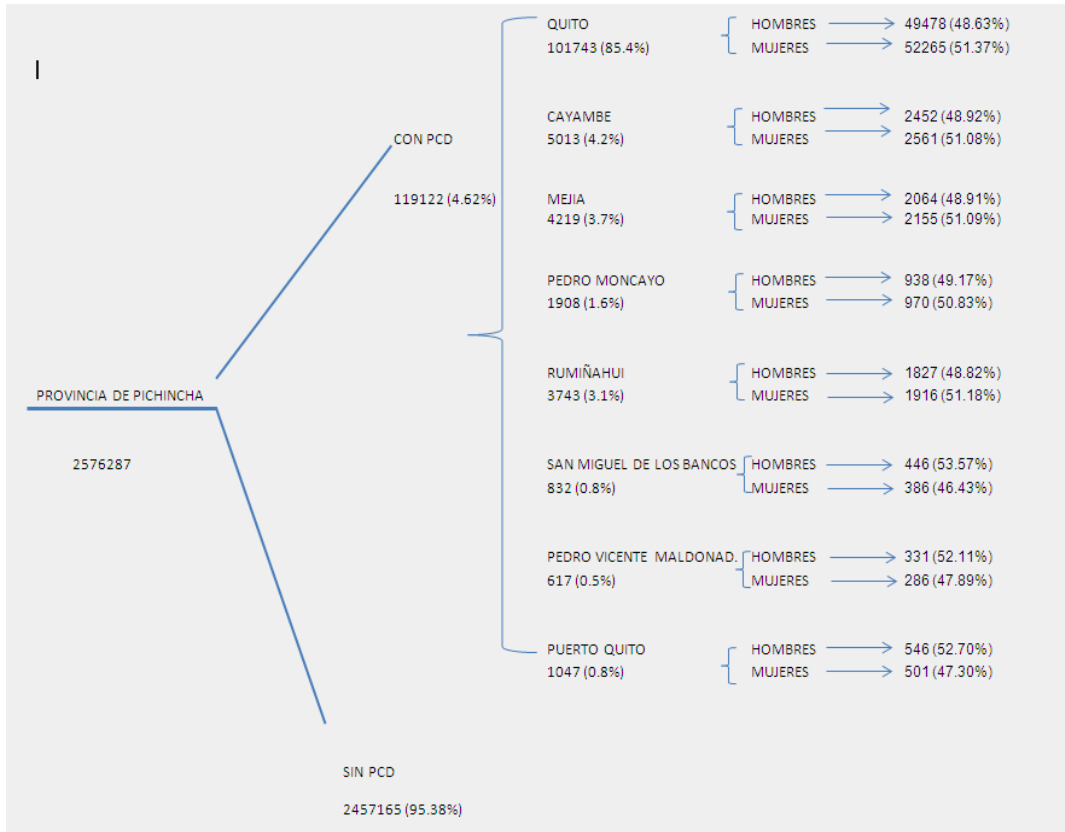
I

PROVINCIA DE PICHINCHA

2576287

CON PCD

119122 (4.62%)

QUITO
101743 (85.4%)

HOMBRES → 49478 (48.63%)
MUJERES → 52265 (51.37%)

CAYAMBE
5013 (4.2%)

HOMBRES → 2452 (48.92%)
MUJERES → 2561 (51.08%)

MEJIA
4219 (3.7%)

HOMBRES → 2064 (48.91%)
MUJERES → 2155 (51.09%)

PEDRO MONCAYO
1908 (1.6%)

HOMBRES → 938 (49.17%)
MUJERES → 970 (50.83%)

RUMIÑAHUI
3743 (3.1%)

HOMBRES → 1827 (48.82%)
MUJERES → 1916 (51.18%)

SAN MIGUEL DE LOS BANCOS
832 (0.8%)

HOMBRES → 446 (53.57%)
MUJERES → 386 (46.43%)

PEDRO VICENTE MALDONAD.
617 (0.5%)

HOMBRES → 331 (52.11%)
MUJERES → 286 (47.89%)

PUERTO QUITO
1047 (0.8%)

HOMBRES → 546 (52.70%)
MUJERES → 501 (47.30%)

SIN PCD

2457165 (95.38%)